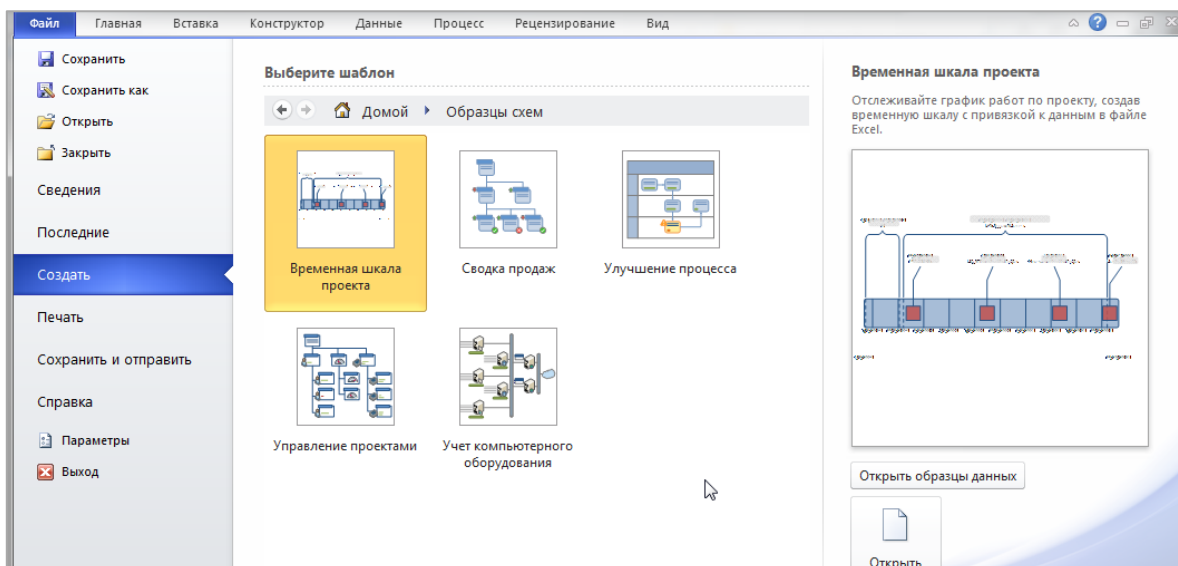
Файл Главная Вставка Конструктор Данные Процесс Рецензирование Вид

Сохранить
Сохранить как
Открыть
Закрыть
Сведения
Последние
Создать
Печать
Сохранить и отправить
Справка
Параметры
Выход

Выберите шаблон

Домой ▸ Образцы схем

Временная шкала проекта
Сводка продаж
Улучшение процесса
Управление проектами
Учет компьютерного оборудования

Временная шкала проекта

Отслеживайте график работ по проекту, создав временную шкалу с привязкой к данным в файле Excel.

Открыть образцы данных

Открыть